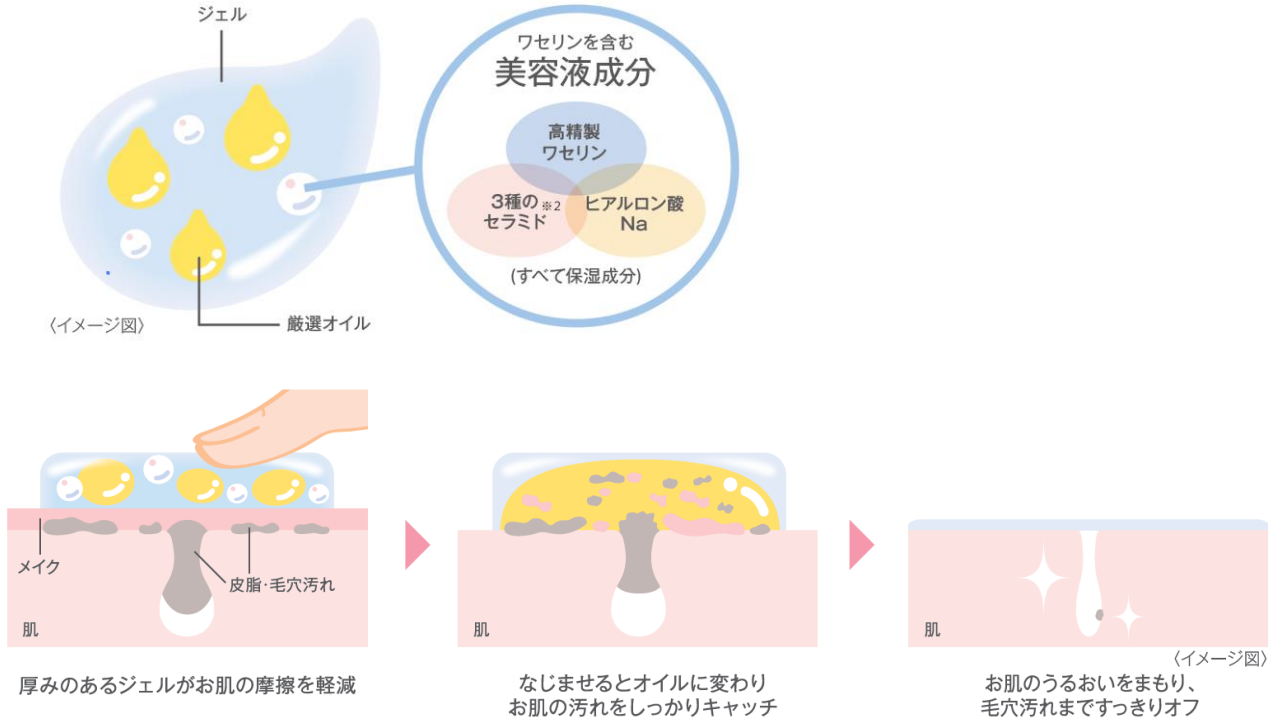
ジェル

ワセリンを含む
美容液成分

高精製
ワセリン

3種の$^{※2}$
セラミド

ヒアルロン酸
Na

(すべて保湿成分)

〈イメージ図〉

厳選オイル

メイク

皮脂・毛穴汚れ

肌

肌

肌

〈イメージ図〉

厚みのあるジェルがお肌の摩擦を軽減

なじませるとオイルに変わり
お肌の汚れをしっかりキャッチ

お肌のうるおいをまもり、
毛穴汚れまですっきりオフ